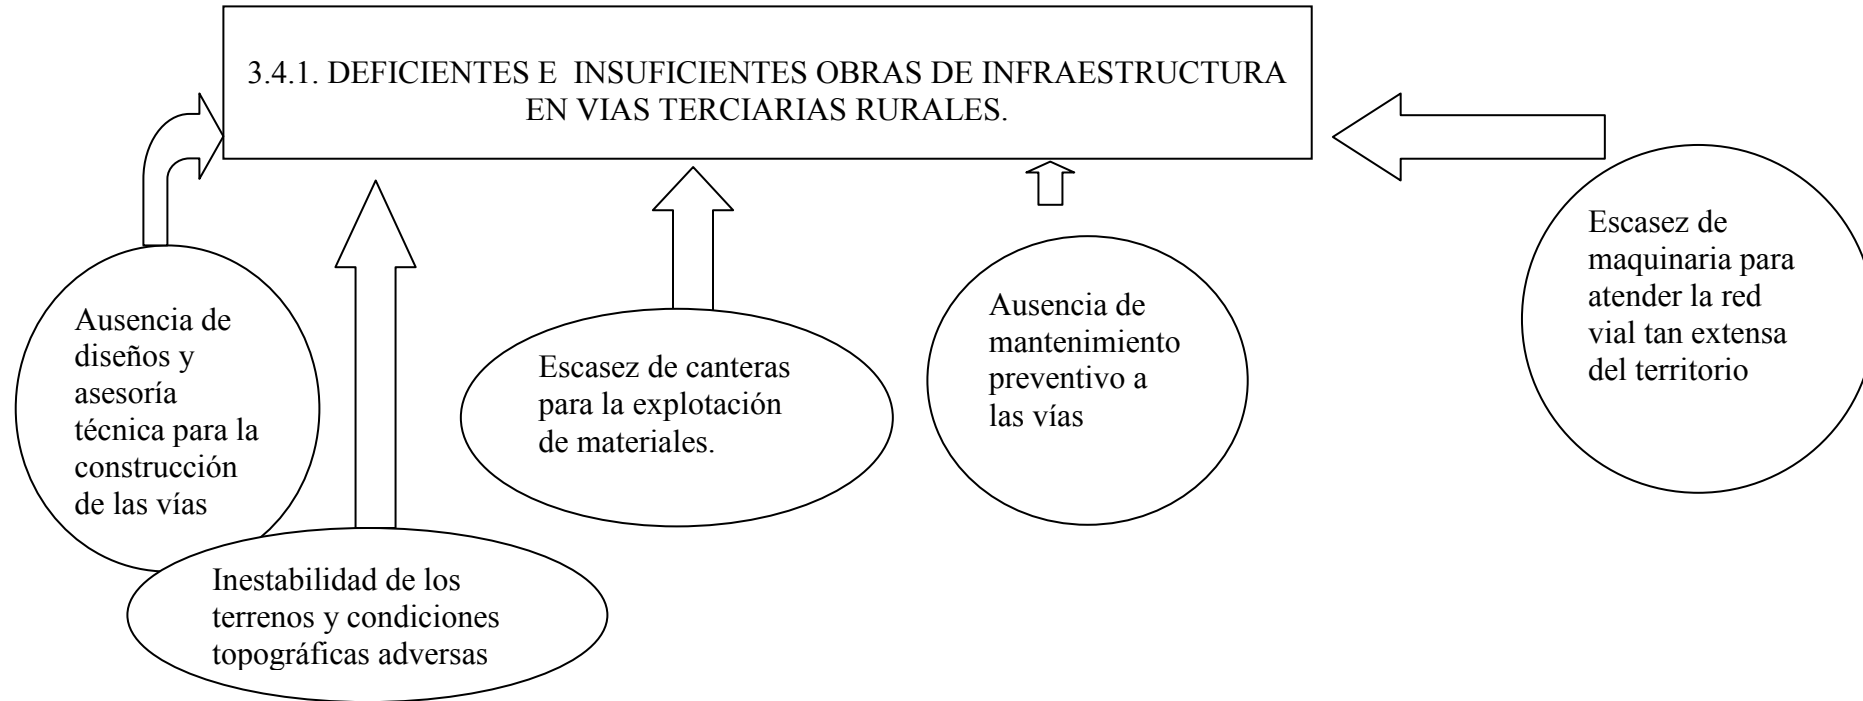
3.4.1. DEFICIENTES E INSUFICIENTES OBRAS DE INFRAESTRUCTURA EN VIAS TERCIARIAS RURALES.

Ausencia de diseños y asesoría técnica para la construcción de las vías

Inestabilidad de los terrenos y condiciones topográficas adversas

Escasez de canteras para la explotación de materiales.

Ausencia de mantenimiento preventivo a las vías

Escasez de maquinaria para atender la red vial tan extensa del territorio